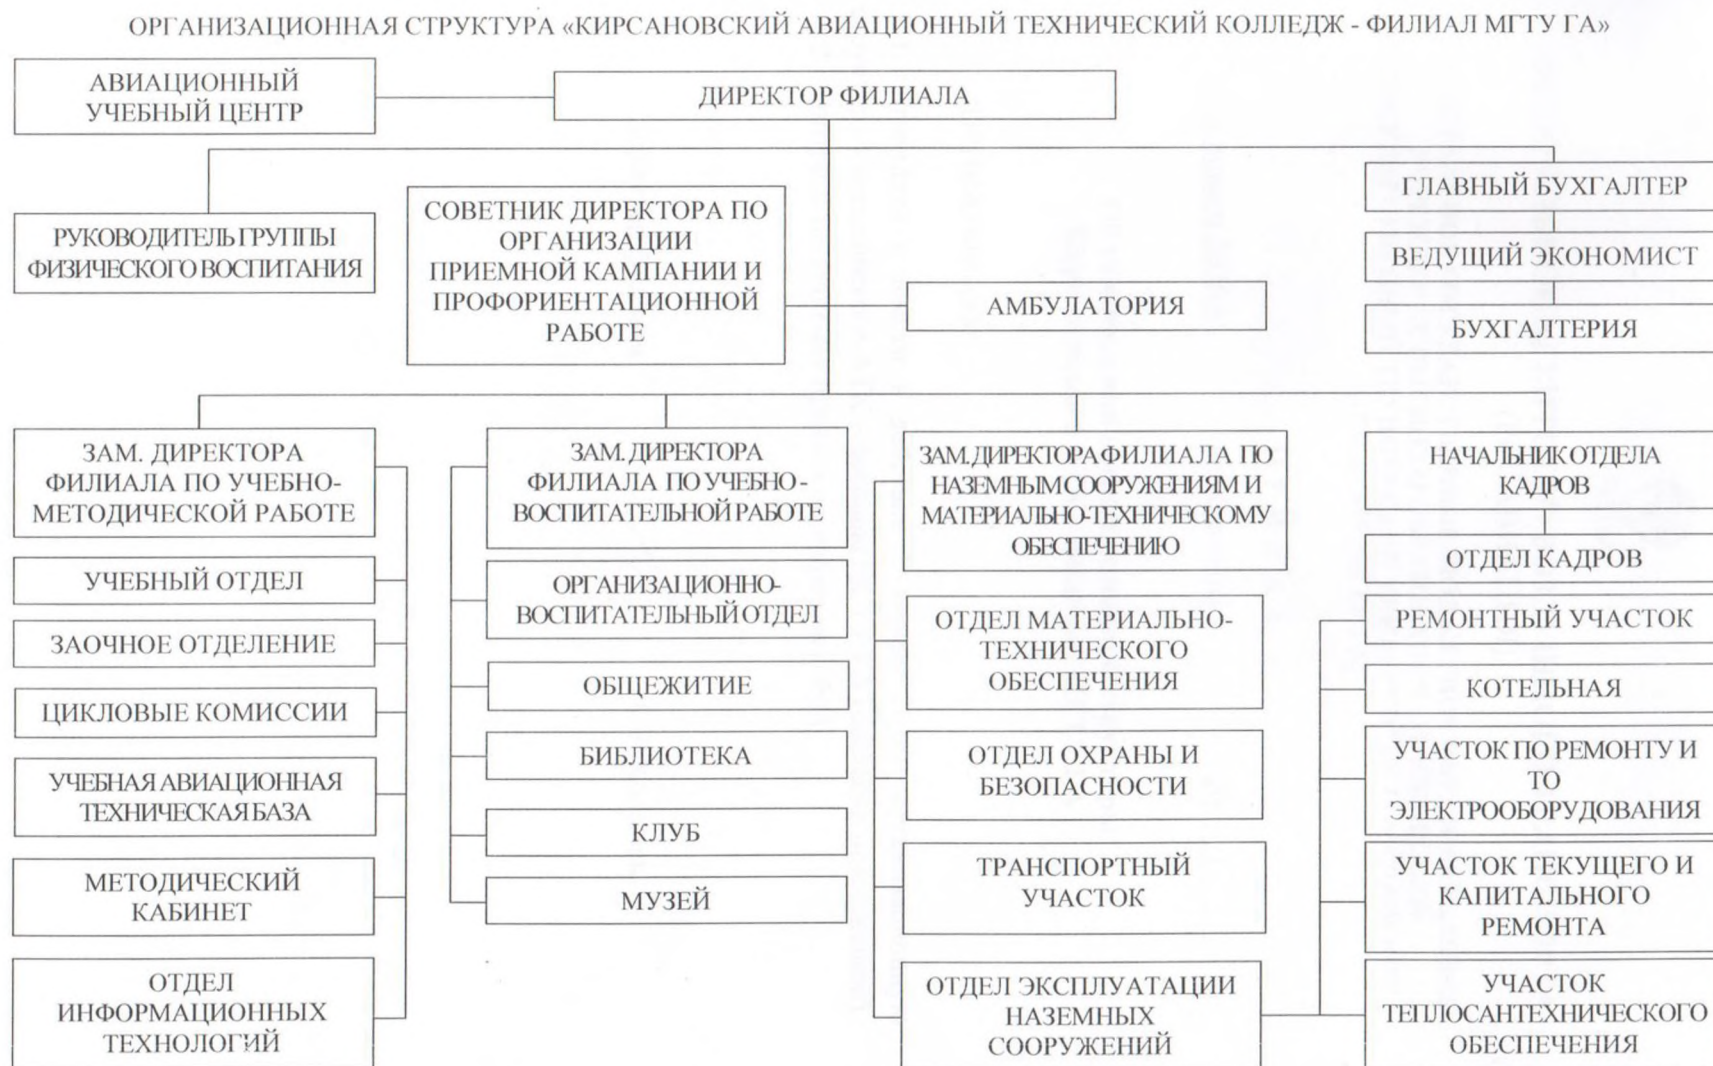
ОРГАНИЗАЦИОННАЯ СТРУКТУРА «КИРСАНОВСКИЙ АВИАЦИОННЫЙ ТЕХНИЧЕСКИЙ КОЛЛЕДЖ - ФИЛИАЛ МГТУ ГА»

АВИАЦИОННЫЙ УЧЕБНЫЙ ЦЕНТР

ДИРЕКТОР ФИЛИАЛА

РУКОВОДИТЕЛЬ ГРУППЫ ФИЗИЧЕСКОГО ВОСПИТАНИЯ

СОВЕТНИК ДИРЕКТОРА ПО ОРГАНИЗАЦИИ ПРИЕМНОЙ КАМПАНИИ И ПРОФОРИЕНТАЦИОННОЙ РАБОТЕ

АМБУЛАТОРИЯ

ГЛАВНЫЙ БУХГАЛТЕР

ВЕДУЩИЙ ЭКОНОМИСТ

БУХГАЛТЕРИЯ

ЗАМ. ДИРЕКТОРА ФИЛИАЛА ПО УЧЕБНО-МЕТОДИЧЕСКОЙ РАБОТЕ

УЧЕБНЫЙ ОТДЕЛ

ЗАОЧНОЕ ОТДЕЛЕНИЕ

ЦИКЛОВЫЕ КОМИССИИ

УЧЕБНАЯ АВИАЦИОННАЯ ТЕХНИЧЕСКАЯ БАЗА

МЕТОДИЧЕСКИЙ КАБИНЕТ

ОТДЕЛ ИНФОРМАЦИОННЫХ ТЕХНОЛОГИЙ

ЗАМ. ДИРЕКТОРА ФИЛИАЛА ПО УЧЕБНО - ВОСПИТАТЕЛЬНОЙ РАБОТЕ

ОРГАНИЗАЦИОННО-ВОСПИТАТЕЛЬНЫЙ ОТДЕЛ

ОБЩЕЖИТИЕ

БИБЛИОТЕКА

КЛУБ

МУЗЕЙ

ЗАМ. ДИРЕКТОРА ФИЛИАЛА ПО НАЗЕМНЫМ СООРУЖЕНИЯМ И МАТЕРИАЛЬНО-ТЕХНИЧЕСКОМУ ОБЕСПЕЧЕНИЮ

ОТДЕЛ МАТЕРИАЛЬНО-ТЕХНИЧЕСКОГО ОБЕСПЕЧЕНИЯ

ОТДЕЛ ОХРАНЫ И БЕЗОПАСНОСТИ

ТРАНСПОРТНЫЙ УЧАСТОК

ОТДЕЛ ЭКСПЛУАТАЦИИ НАЗЕМНЫХ СООРУЖЕНИЙ

НАЧАЛЬНИК ОТДЕЛА КАДРОВ

ОТДЕЛ КАДРОВ

РЕМОНТНЫЙ УЧАСТОК

КОТЕЛЬНАЯ

УЧАСТОК ПО РЕМОНТУ И ТО ЭЛЕКТРООБОРУДОВАНИЯ

УЧАСТОК ТЕКУЩЕГО И КАПИТАЛЬНОГО РЕМОНТА

УЧАСТОК ТЕПЛОСАНТЕХНИЧЕСКОГО ОБЕСПЕЧЕНИЯ